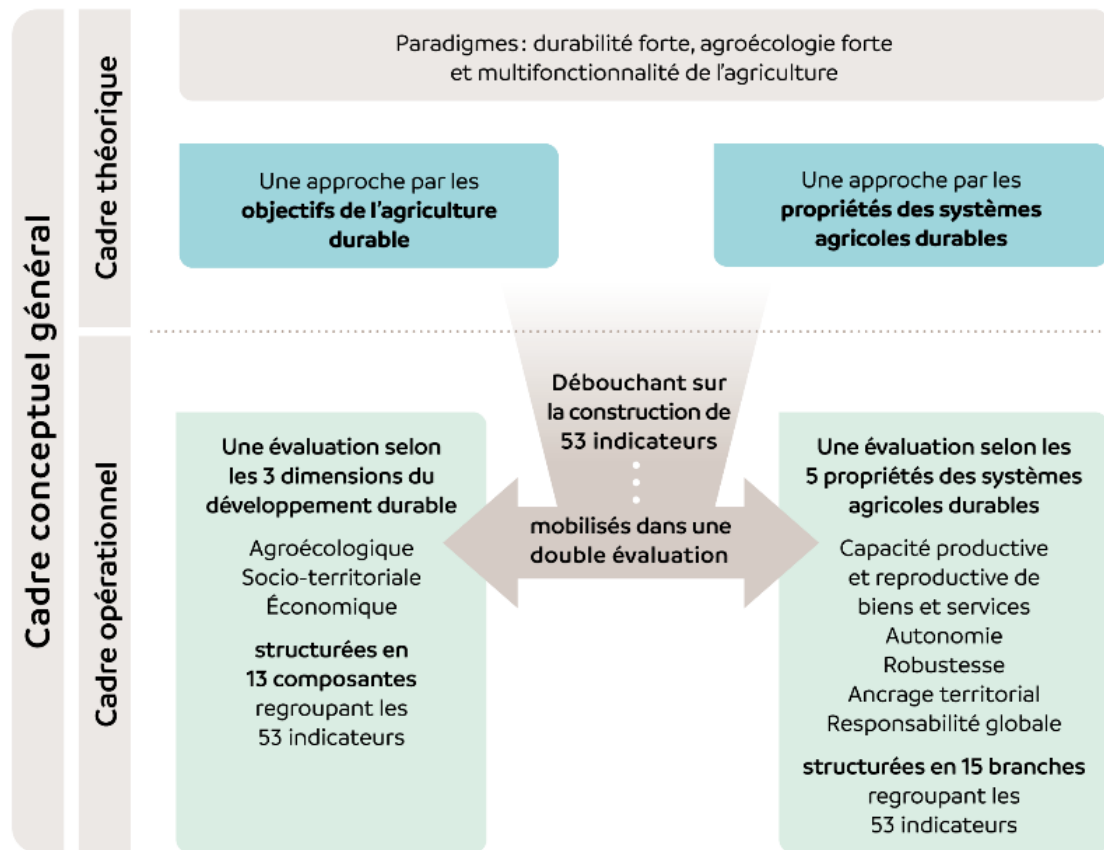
Cadre conceptuel général

Cadre théorique

Paradigmes : durabilité forte, agroécologie forte et multifonctionnalité de l'agriculture

Une approche par les **objectifs de l'agriculture durable**

Une approche par les **propriétés des systèmes agricoles durables**

Cadre opérationnel

Débouchant sur la construction de 53 indicateurs

mobilisés dans une double évaluation

Une évaluation selon les 3 dimensions du développement durable

Agroécologique
Socio-territoriale
Économique

**structurées en 13 composantes** regroupant les 53 indicateurs

Une évaluation selon les 5 propriétés des systèmes agricoles durables

Capacité productive et reproductive de biens et services
Autonomie
Robustesse
Ancrage territorial
Responsabilité globale

**structurées en 15 branches** regroupant les 53 indicateurs